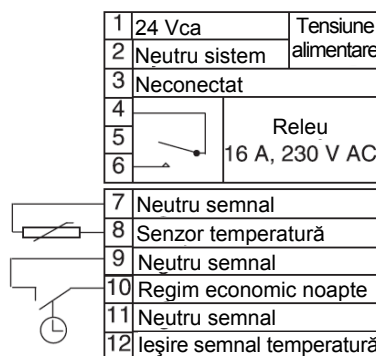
| | | |
|---|---|---|
| 1 | 24 Vca | Tensiune alimentare |
| 2 | Neutru sistem | |
| 3 | Neconectat | |
| 4 | Releu 16 A, 230 V AC | |
| 5 | | |
| 6 | | |
| 7 | Neutru semnal | |
| 8 | Senzor temperatură | |
| 9 | Neutru semnal | |
| 10 | Regim economic noapte | |
| 11 | Neutru semnal | |
| 12 | Ieşire semnal temperatură | |